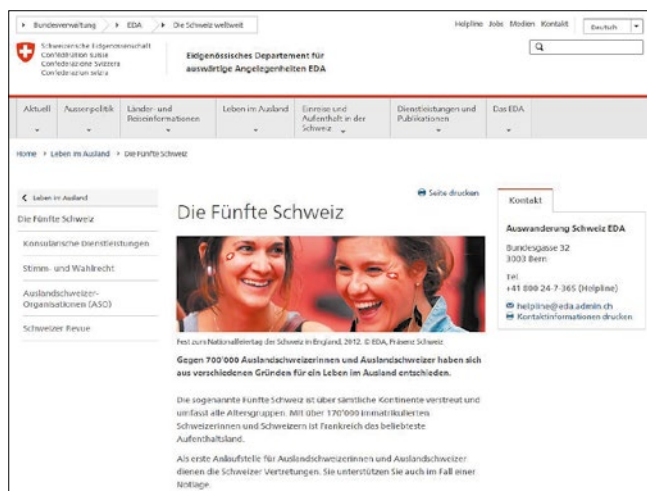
Bundesverwaltung · EDA · Die Schweiz weltweit

Helpline Jobs Medien Kontakt Deutsch

Schweizerische Eidgenossenschaft
Confédération suisse
Confederazione Svizzera
Confederaziun svizra

Eidgenössisches Departement für auswärtige Angelegenheiten EDA

Aktuell · Aussenpolitik · Länder- und Reiseinformationen · Leben im Ausland · Einreise und Aufenthalt in der Schweiz · Dienstleistungen und Publikationen · Das EDA

Home > Leben im Ausland > Die Fünfte Schweiz

< Leben im Ausland
Die Fünfte Schweiz
Konsularische Dienstleistungen
Stimm- und Wahlrecht
Auslandschweizer-Organisationen (ASO)
Schweizer Revue

Seite drucken

Die Fünfte Schweiz

Fest zum Nationalfeiertag der Schweiz in England, 2012. © EDA, Präsenz Schweiz

Gegen 700'000 Auslandschweizerinnen und Auslandschweizer haben sich aus verschiedenen Gründen für ein Leben im Ausland entschieden.

Die sogenannte Fünfte Schweiz ist über sämtliche Kontinente verstreut und umfasst alle Altersgruppen. Mit über 170'000 immatrikulierten Schweizerinnen und Schweizern ist Frankreich das beliebteste Aufenthaltsland.

Als erste Anlaufstelle für Auslandschweizerinnen und Auslandschweizer dienen die Schweizer Vertretungen. Sie unterstützen Sie auch im Fall einer Notlage.

Kontakt

Auswanderung Schweiz EDA
Bundesgasse 32
3003 Bern

Tel.
+41 800 24-7-365 (Helpline)

helpline@eda.admin.ch
Kontaktinformationen drucken